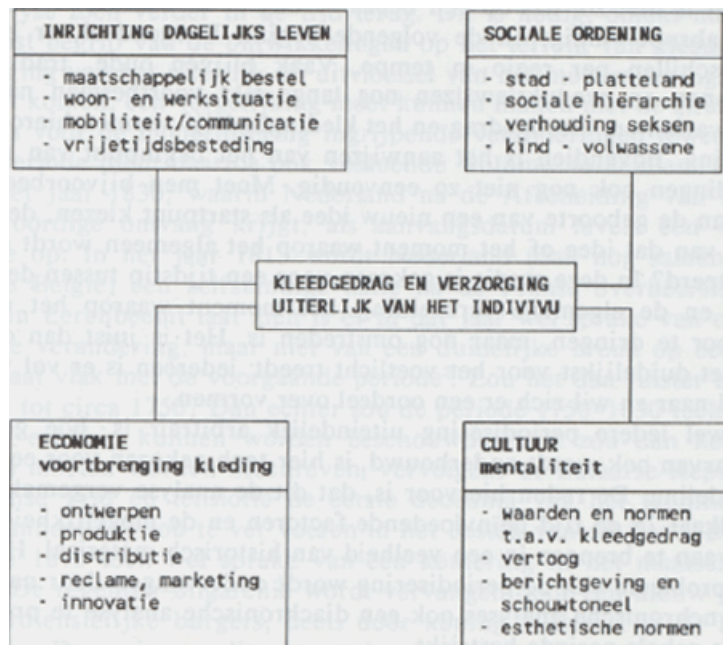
INRICHTING DAGELIJKS LEVEN
- maatschappelijk bestel
- woon- en werksituatie
- mobiliteit/communicatie
- vrijetijdsbesteding

SOCIALE ORDENING
- stad - platteland
- sociale hiërarchie
- verhouding seksen
- kind - volwassene

KLEEDGEDRAG EN VERZORGING
UITERLIJK VAN HET INDIVIVU

ECONOMIE
voortbrenging kleding
- ontwerpen
- produktie
- distributie
- reclame, marketing
- innovatie

CULTUUR
mentaliteit
- waarden en normen t.a.v. kleedgedrag
- vertoog
- berichtgeving en schouwtoneel
- esthetische normen